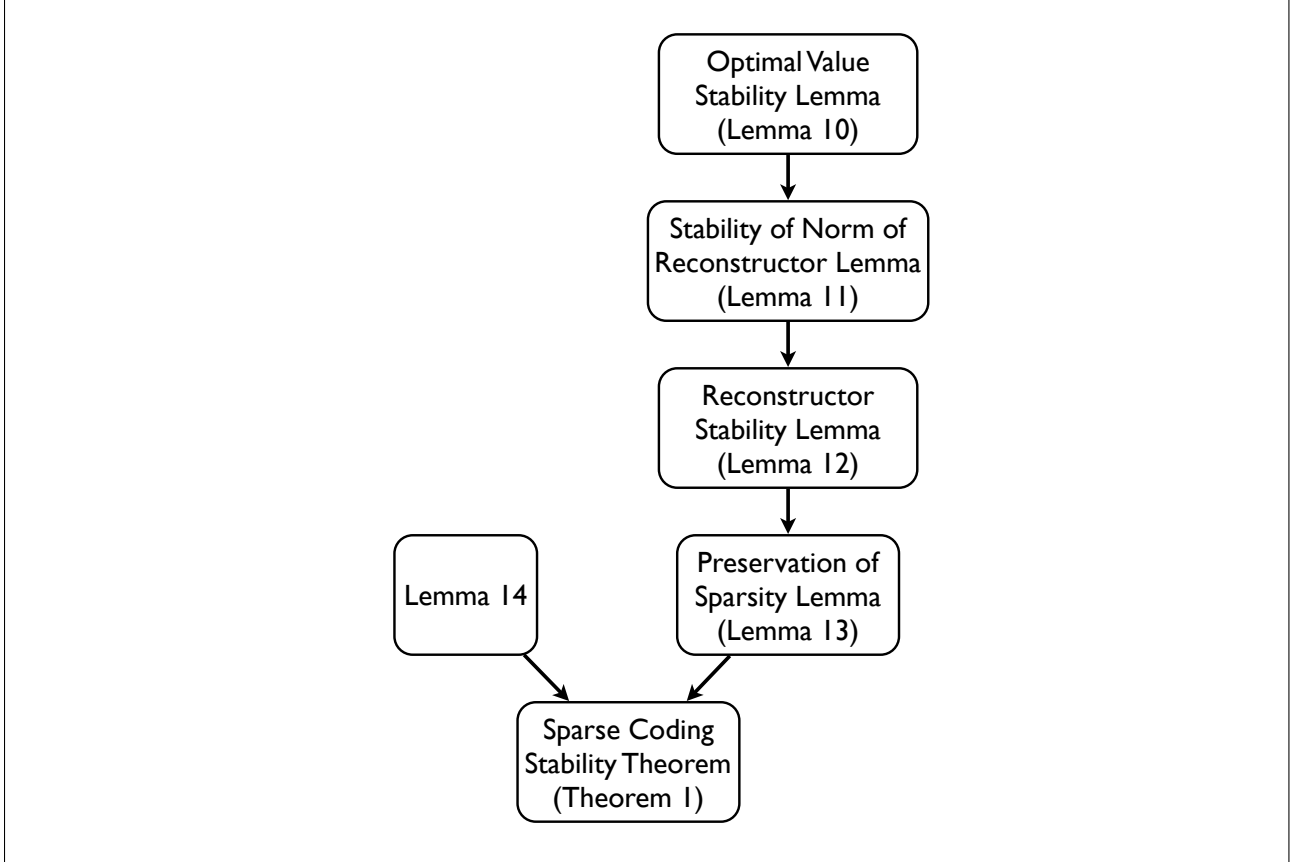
Optimal Value Stability Lemma (Lemma 10)

Stability of Norm of Reconstructor Lemma (Lemma 11)

Reconstructor Stability Lemma (Lemma 12)

Lemma 14

Preservation of Sparsity Lemma (Lemma 13)

Sparse Coding Stability Theorem (Theorem 1)